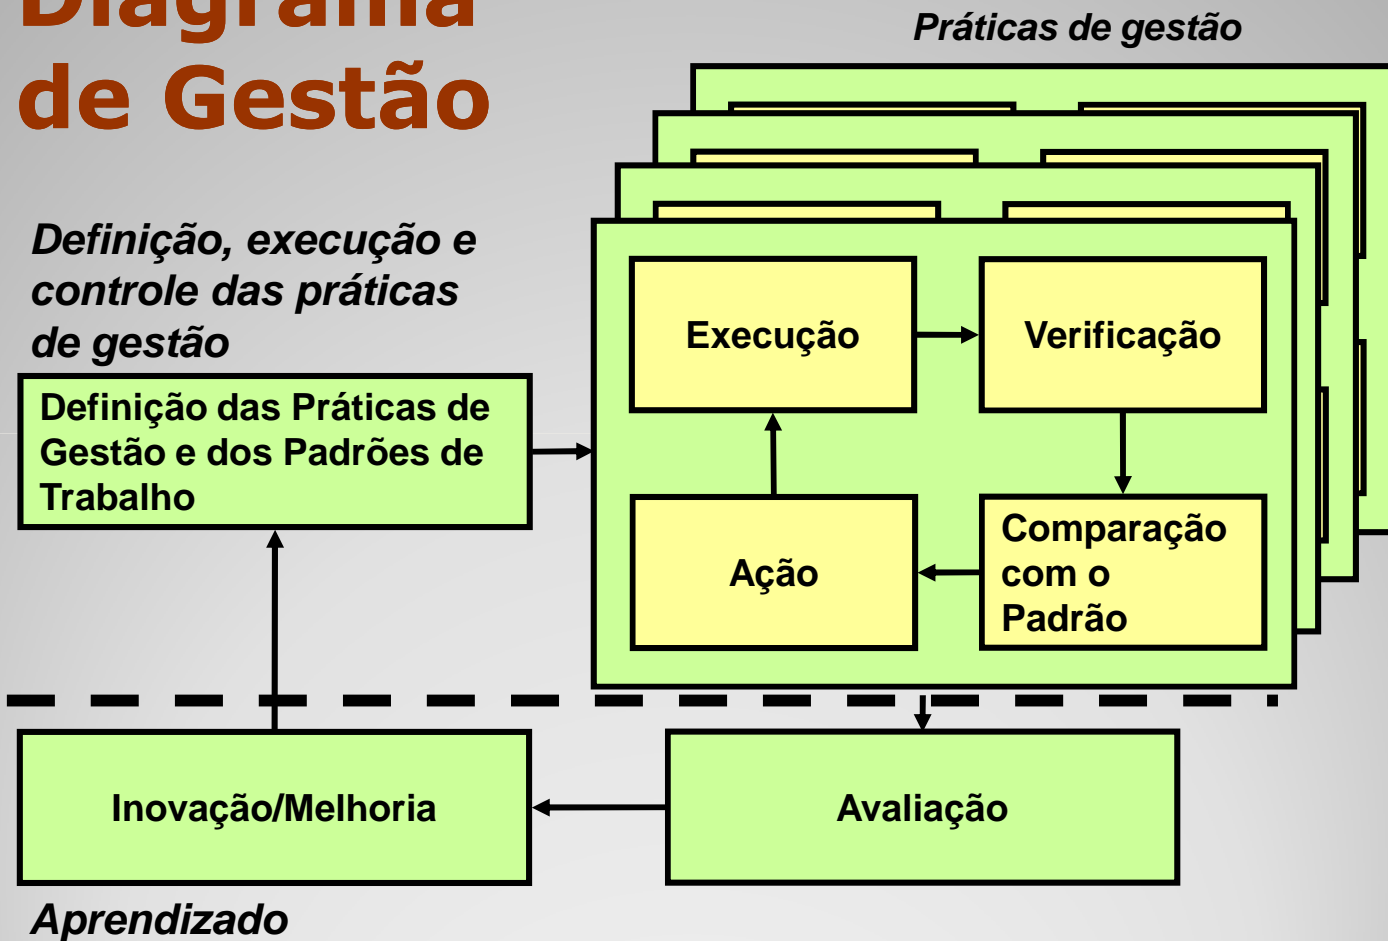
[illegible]
de Gestão

Práticas de gestão

Definição, execução e controle das práticas de gestão

Definição das Práticas de Gestão e dos Padrões de Trabalho

Execução

Verificação

Ação

Comparação com o Padrão

Inovação/Melhoria

Avaliação

Aprendizado